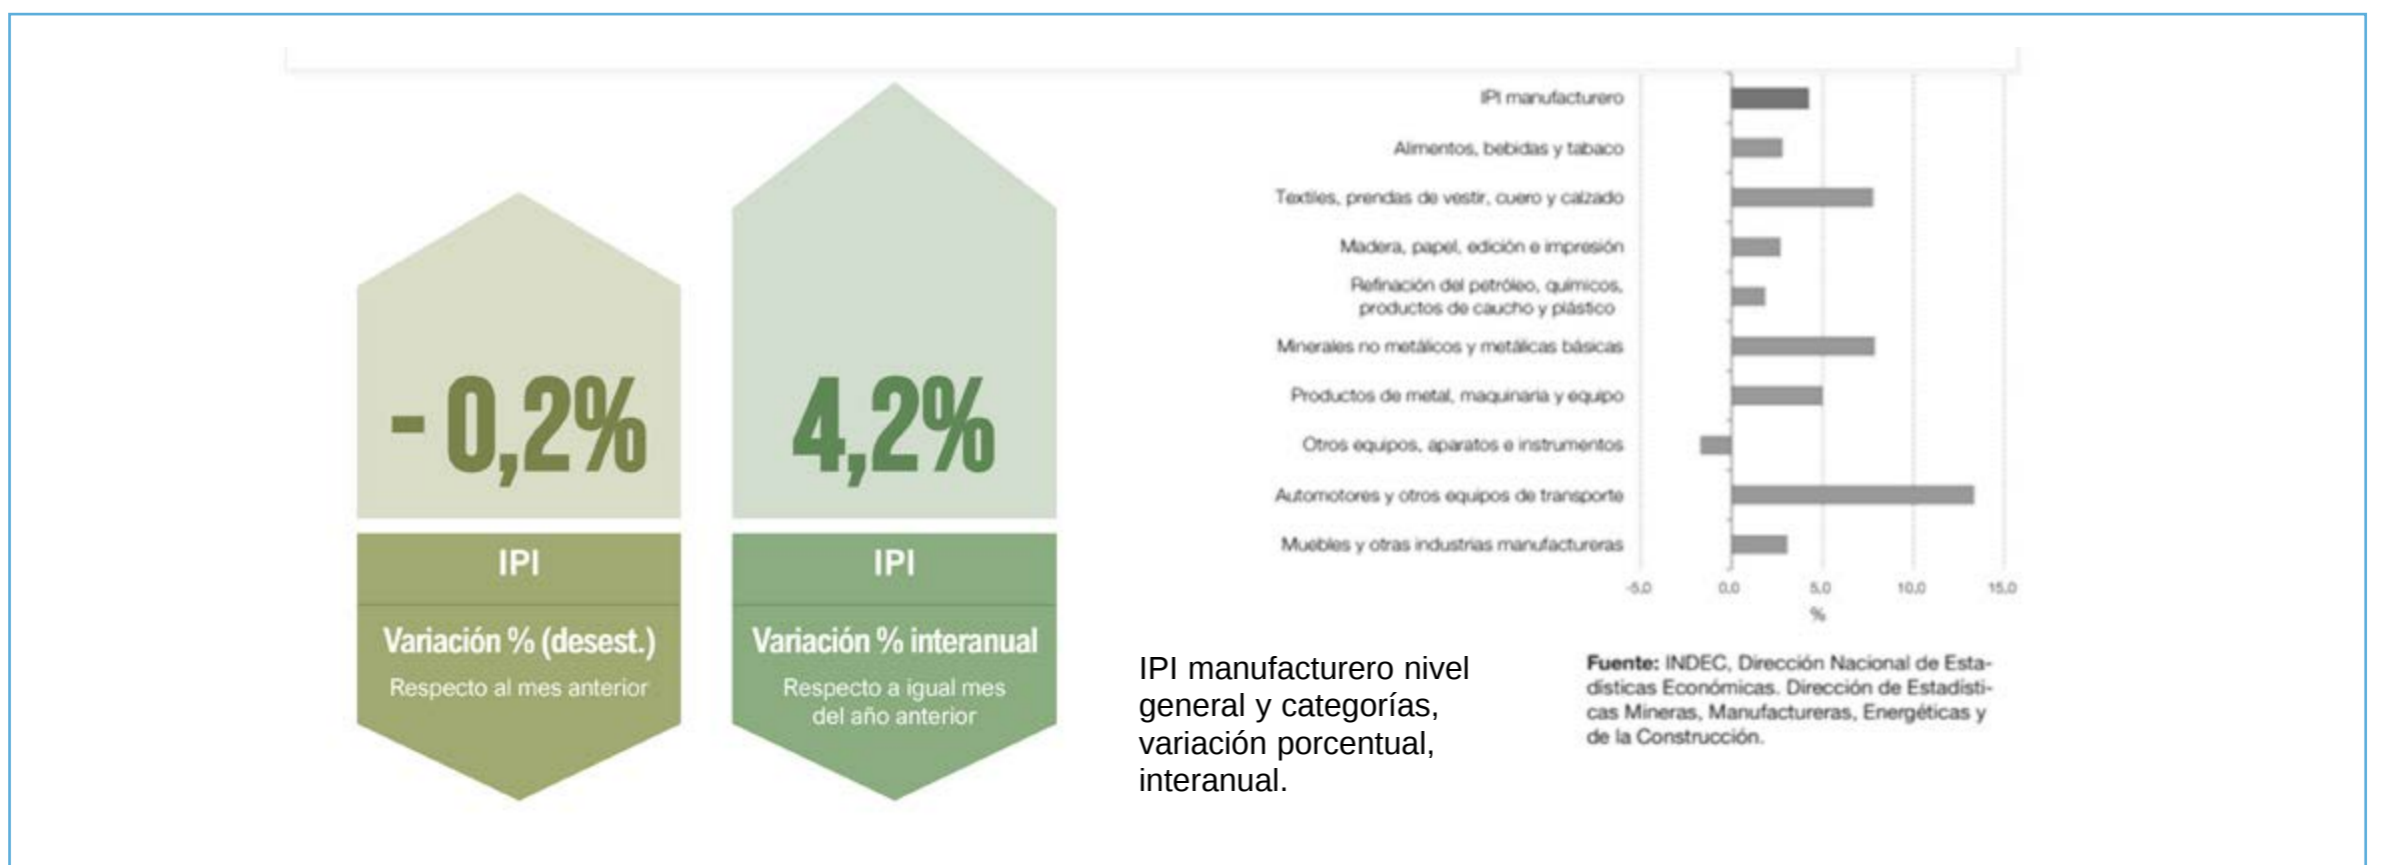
- 0,2%

IPI

Variación % (desest.)

Respecto al mes anterior

4,2%

IPI

Variación % interanual

Respecto a igual mes del año anterior

IPI manufacturero
Alimentos, bebidas y tabaco
Textiles, prendas de vestir, cuero y calzado
Madera, papel, edición e impresión
Refinación del petróleo, químicos, productos de caucho y plástico
Minerales no metálicos y metálicas básicas
Productos de metal, maquinaria y equipo
Otros equipos, aparatos e instrumentos
Automotores y otros equipos de transporte
Muebles y otras industrias manufactureras

-5,0 0,0 5,0 10,0 15,0
%

IPI manufacturero nivel general y categorías, variación porcentual, interanual.

**Fuente:** INDEC, Dirección Nacional de Estadísticas Económicas. Dirección de Estadísticas Mineras, Manufactureras, Energéticas y de la Construcción.